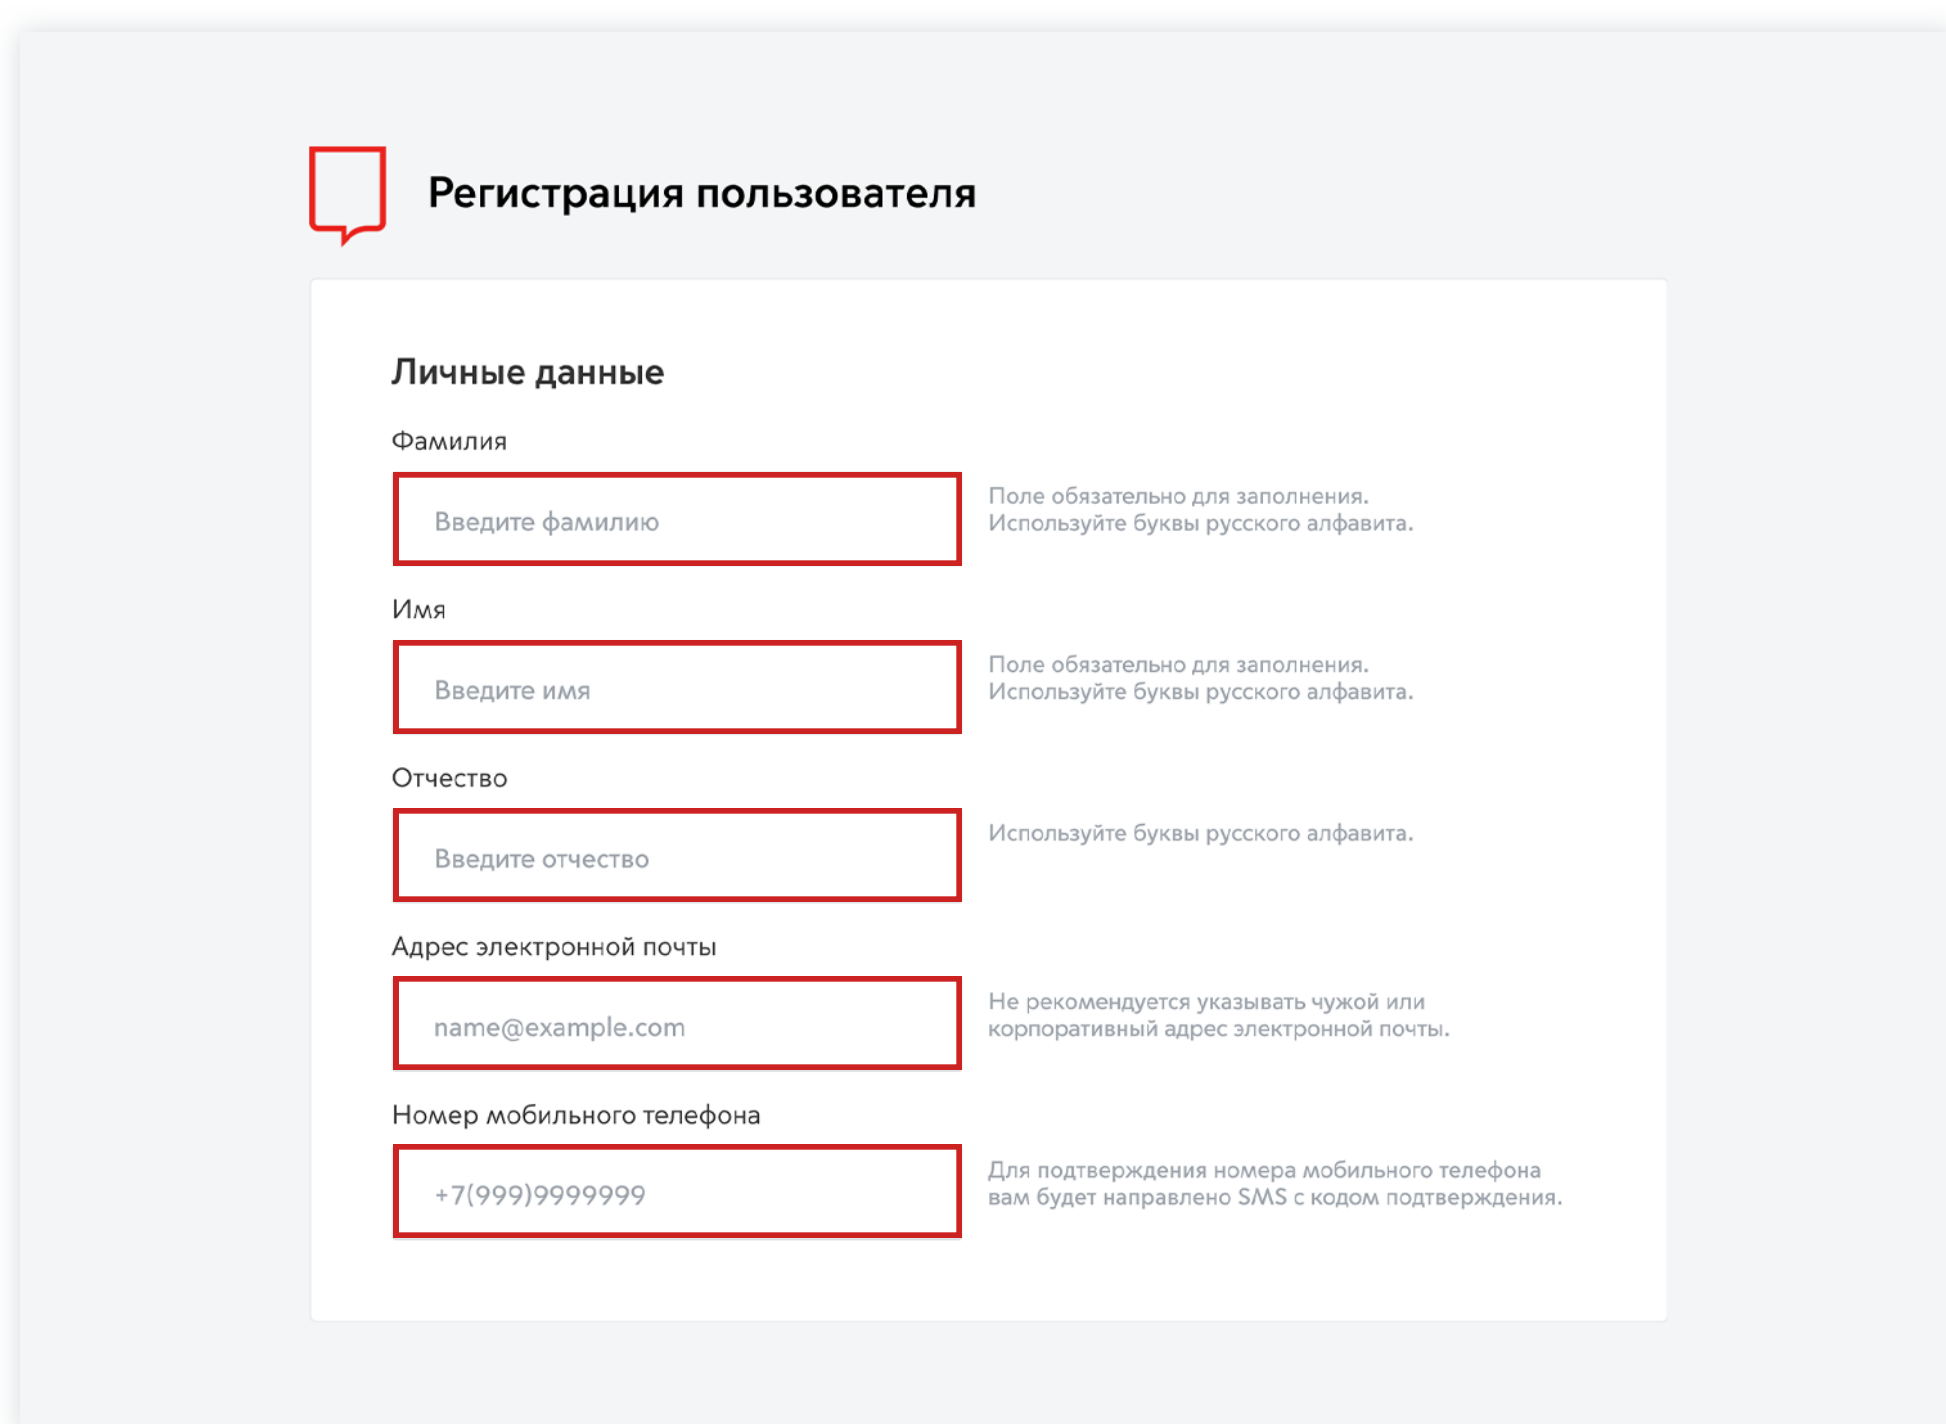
Регистрация пользователя

Личные данные

Фамилия

Введите фамилию

Поле обязательно для заполнения. Используйте буквы русского алфавита.

Имя

Введите имя

Поле обязательно для заполнения. Используйте буквы русского алфавита.

Отчество

Введите отчество

Используйте буквы русского алфавита.

Адрес электронной почты

name@example.com

Не рекомендуется указывать чужой или корпоративный адрес электронной почты.

Номер мобильного телефона

+7(999)9999999

Для подтверждения номера мобильного телефона вам будет направлено SMS с кодом подтверждения.